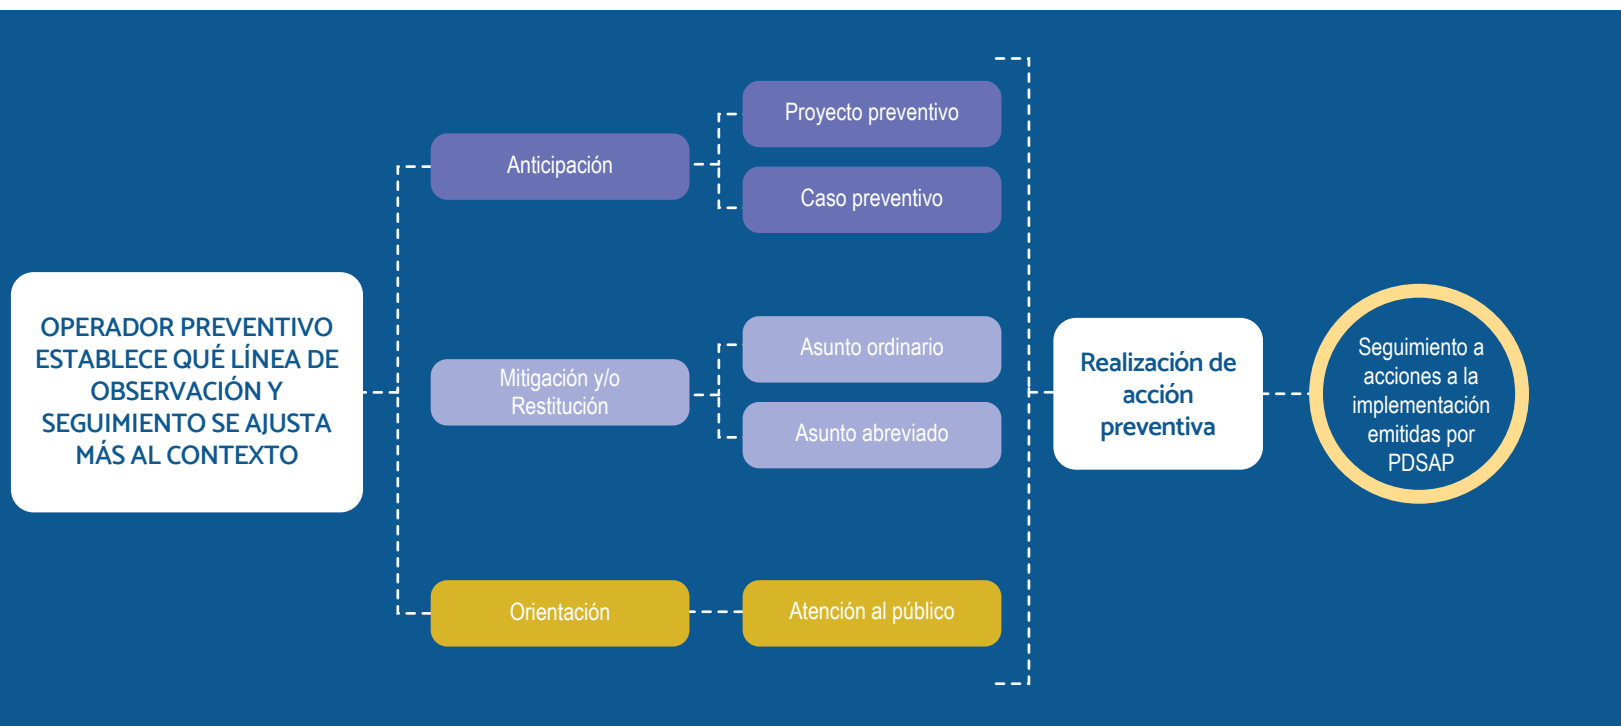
OPERADOR PREVENTIVO ESTABLECE QUÉ LÍNEA DE OBSERVACIÓN Y SEGUIMIENTO SE AJUSTA MÁS AL CONTEXTO

Anticipación

Proyecto preventivo

Caso preventivo

Mitigación y/o Restitución

Asunto ordinario

Asunto abreviado

Orientación

Atención al público

Realización de acción preventiva

Seguimiento a acciones a la implementación emitidas por PDSAP